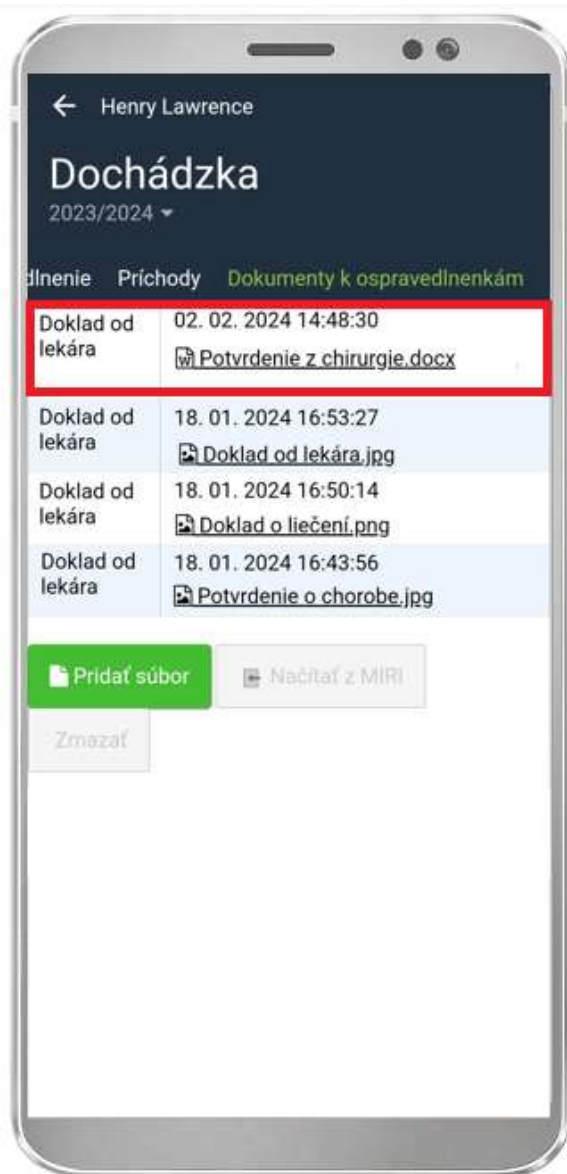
← Henry Lawrence

Dochádzka

2023/2024 ▾

dlnenie Príchody Dokumenty k ospravedlnenkám

| | |
|---|---|
| Doklad od lekára | 02. 02. 2024 14:48:30 Potvrdenie z chirurgie.docx |
| Doklad od lekára | 18. 01. 2024 16:53:27 Doklad od lekára.jpg |
| Doklad od lekára | 18. 01. 2024 16:50:14 Doklad o liečení.png |
| Doklad od lekára | 18. 01. 2024 16:43:56 Potvrdenie o chorobe.jpg |

Pridať súbor

Načítať z MIRI

Zmazať